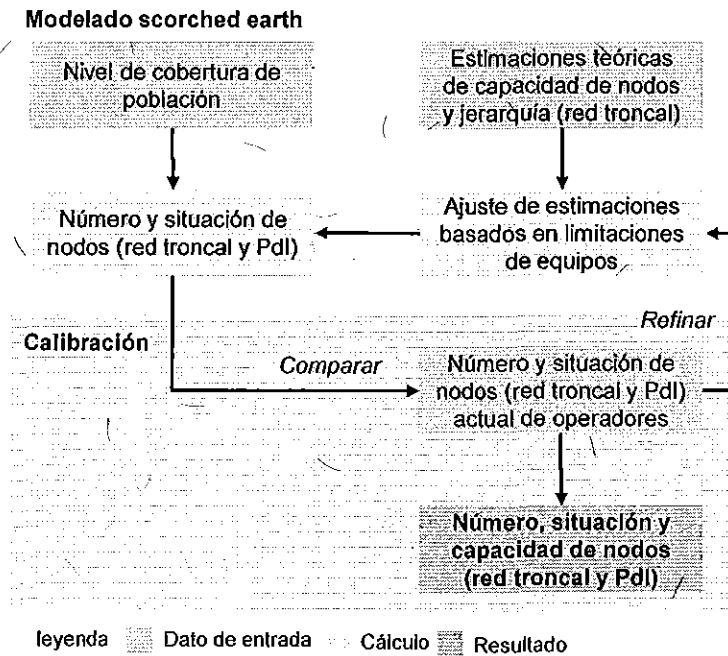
Modelado scorched earth

Nivel de cobertura de población

Estimaciones teóricas de capacidad de nodos y jerarquía (red troncal)

Número y situación de nodos (red troncal y PdI)

Ajuste de estimaciones basados en limitaciones de equipos

Refinar

Calibración

Comparar

Número y situación de nodos (red troncal y PdI) actual de operadores

Número, situación y capacidad de nodos (red troncal y PdI)

leyenda Dato de entrada Cálculo Resultado